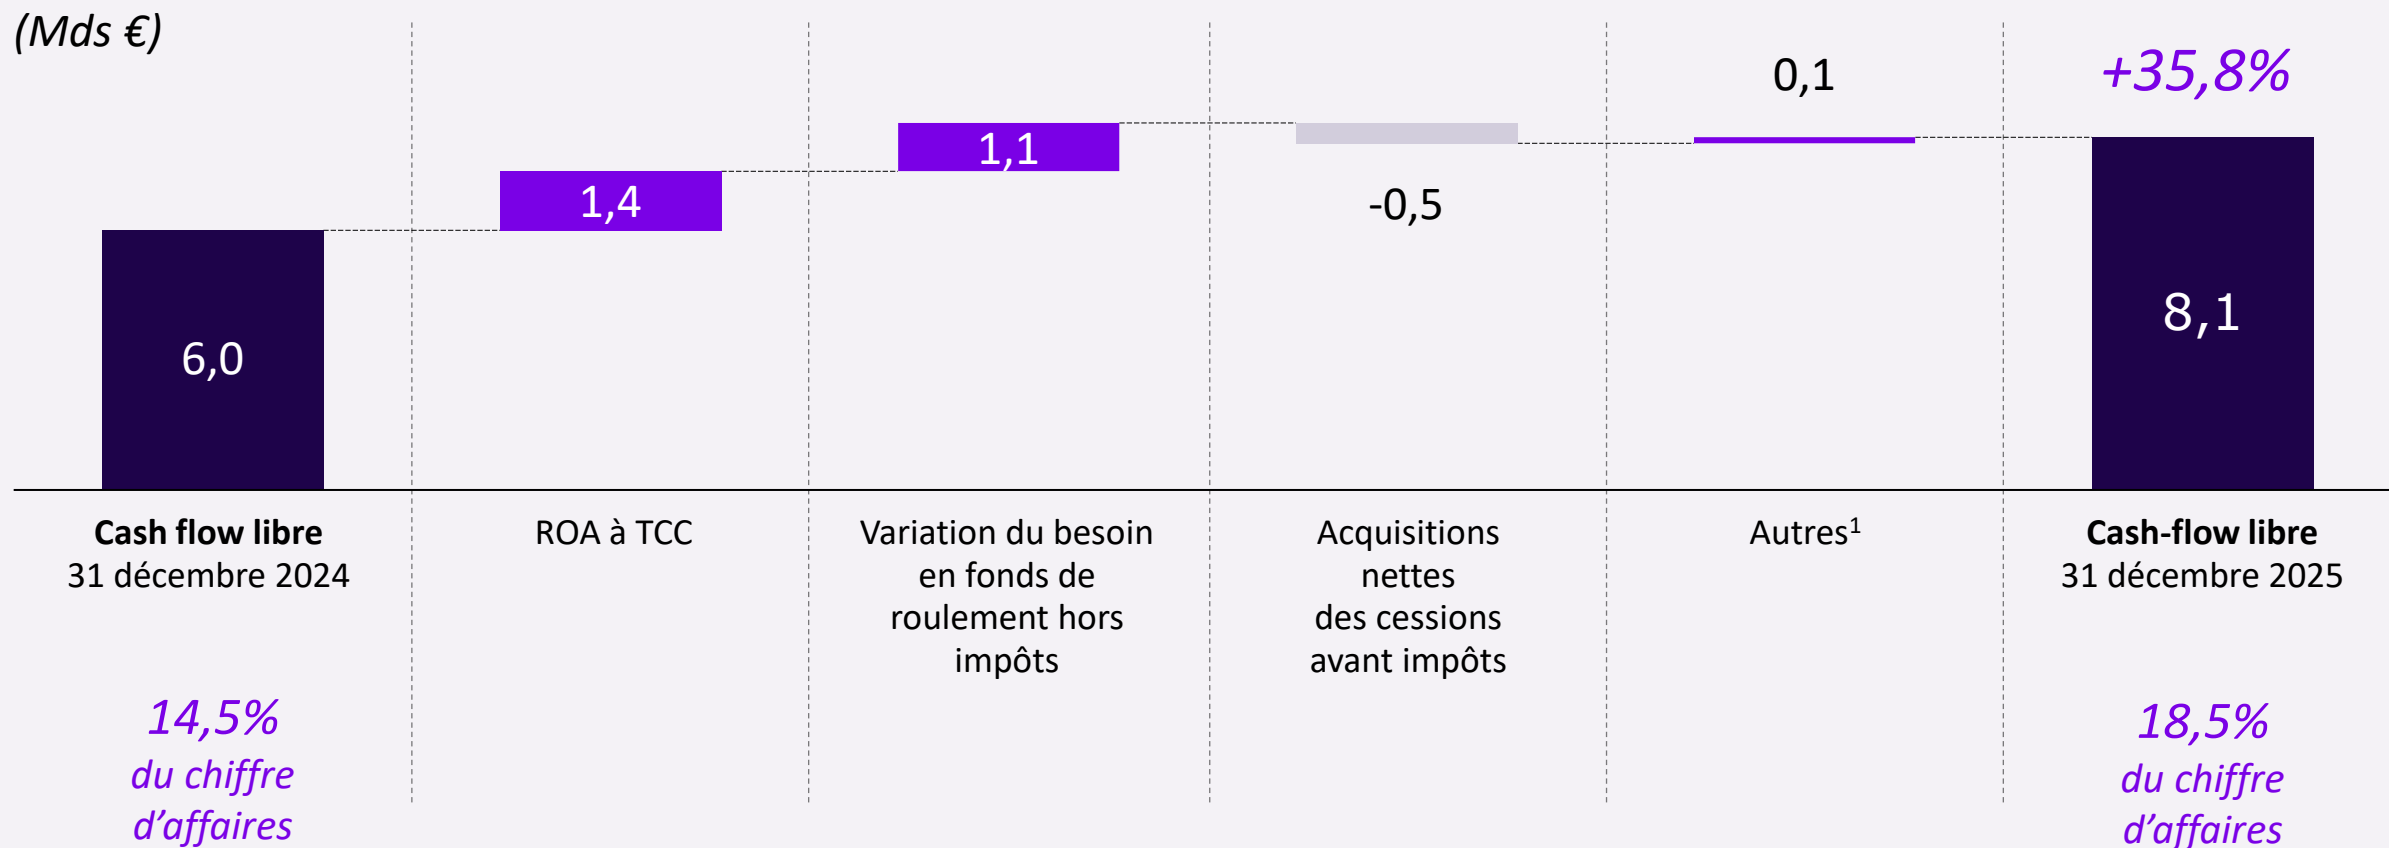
(Mds €)

6,0

1,4

1,1

-0,5

0,1

+35,8%

8,1

**Cash flow libre** 31 décembre 2024

ROA à TCC

Variation du besoin en fonds de roulement hors impôts

Acquisitions nettes des cessions avant impôts

Autres$^1$

**Cash-flow libre** 31 décembre 2025

14,5% du chiffre d'affaires

18,5% du chiffre d'affaires